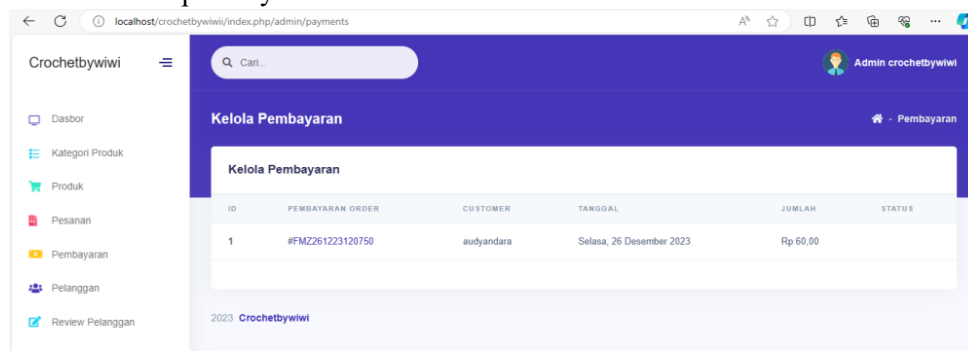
localhost/crochetbywiwii/index.php/admin/payments

Crochetbywiwi

Cari...

Admin crochetbywiwi

Dasbor
Kategori Produk
Produk
Pesanan
Pembayaran
Pelanggan
Review Pelanggan

Kelola Pembayaran

Pembayaran

Kelola Pembayaran

| ID | PEMBAYARAN ORDER | CUSTOMER | TANGGAL | JUMLAH | STATUS |
|---|---|---|---|---|---|
| 1 | #FMZ261223120750 | audyandara | Selasa, 26 Desember 2023 | Rp 60,00 | |

2023 Crochetbywiwi